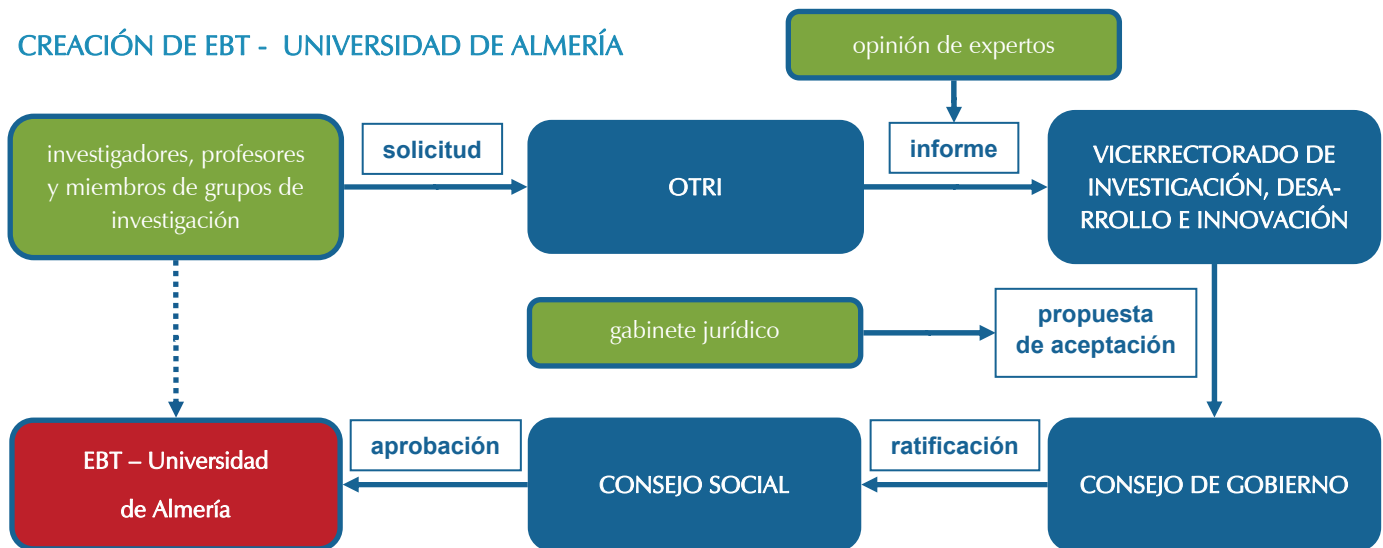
CREACIÓN DE EBT - UNIVERSIDAD DE ALMERÍA

opinión de expertos

investigadores, profesores y miembros de grupos de investigación

solicitud

OTRI

informe

VICERRECTORADO DE INVESTIGACIÓN, DESARROLLO E INNOVACIÓN

gabinete jurídico

propuesta de aceptación

EBT – Universidad de Almería

aprobación

CONSEJO SOCIAL

ratificación

CONSEJO DE GOBIERNO